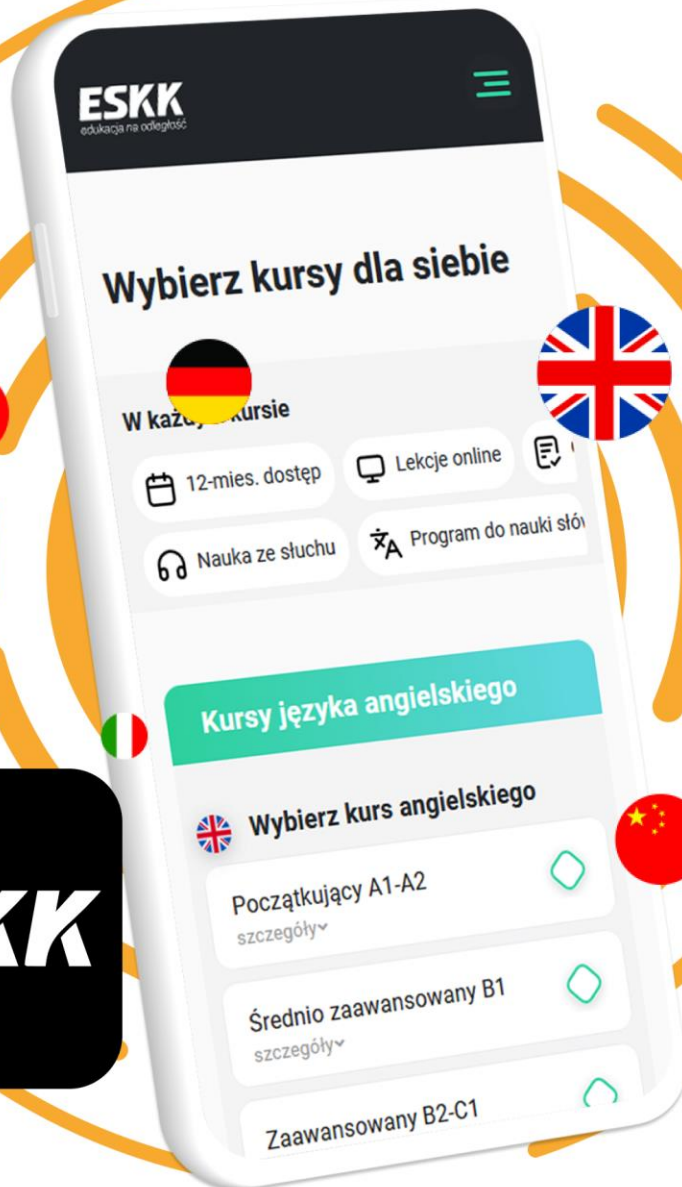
ESKK
edukacja na odległość

Wybierz kursy dla siebie

W każd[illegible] kursie

12-mies. dostęp

Lekcje online

Nauka ze słuchu

Program do nauki słów

Kursy języka angielskiego

Wybierz kurs angielskiego

Początkujący A1-A2
szczegóły

Średnio zaawansowany B1
szczegóły

Zaawansowany B2-C1

KK